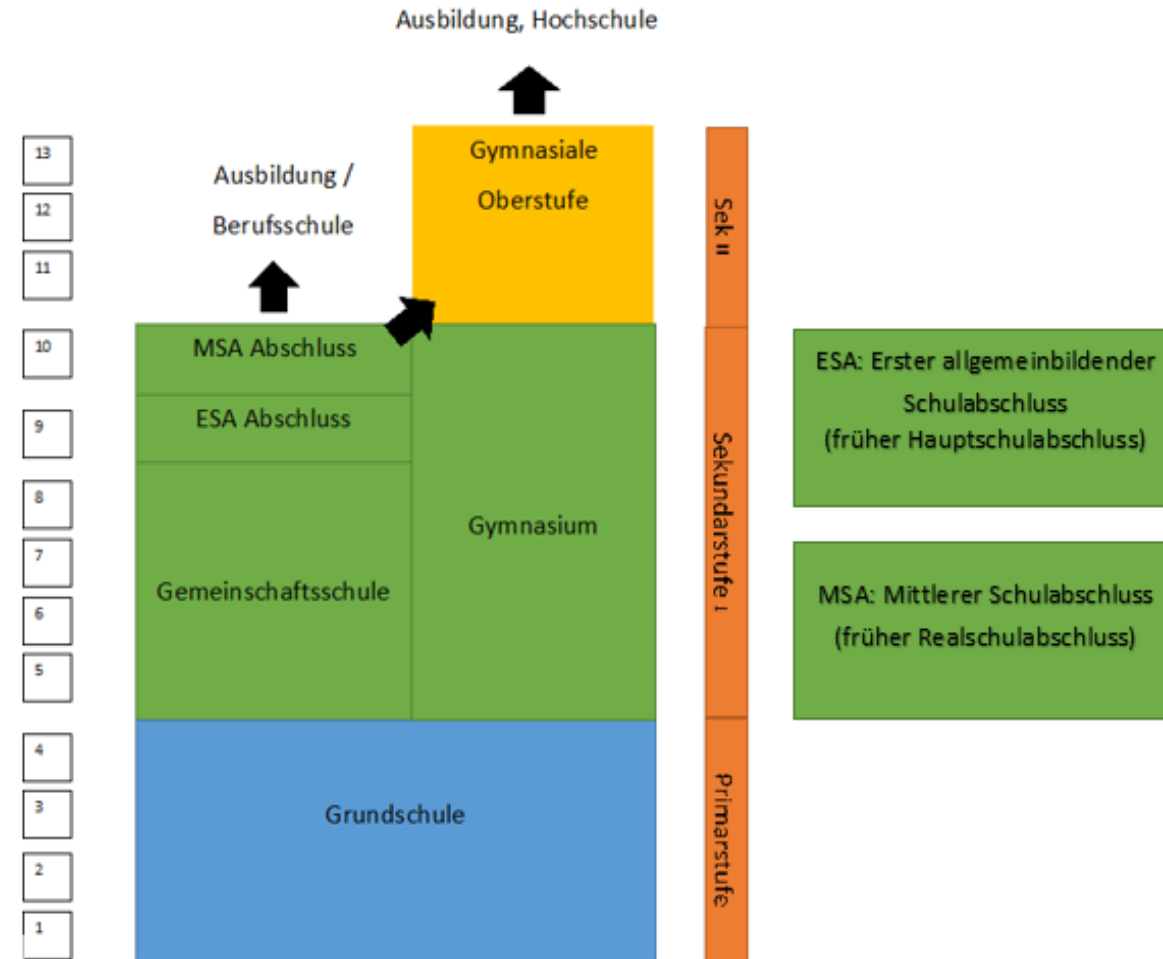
Ausbildung, Hochschule

13
12
11
10
9
8
7
6
5
4
3
2
1

Ausbildung / Berufsschule

Gymnasiale Oberstufe

Sek II

MSA Abschluss

ESA Abschluss

Gemeinschaftsschule

Gymnasium

Sekundarstufe I

Grundschule

Primarstufe

ESA: Erster allgemeinbildender Schulabschluss (früher Hauptschulabschluss)

MSA: Mittlerer Schulabschluss (früher Realschulabschluss)